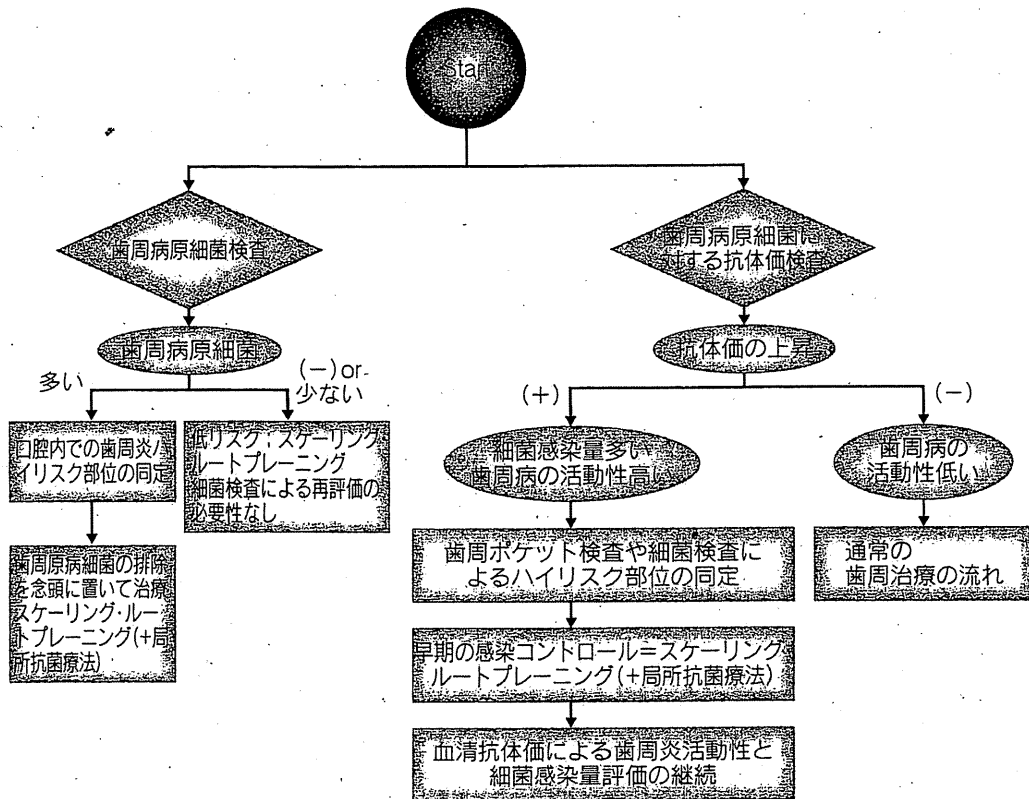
start

歯周病原細菌検査

歯周病原細菌

多い

(−)or少ない

口腔内での歯周炎ハイリスク部位の同定

歯周原病細菌の排除を念頭に置いて治療スケーリング·ルートプレーニング(+局所抗菌療法)

低リスク；スケーリングルートプレーニング細菌検査による再評価の必要性なし

歯周病原細菌に対する抗体価検査

抗体価の上昇

(+)

(−)

細菌感染量多い歯周病の活動性高い

歯周病の活動性低い

歯周ポケット検査や細菌検査によるハイリスク部位の同定

通常の歯周治療の流れ

早期の感染コントロール=スケーリングルートプレーニング(+局所抗菌療法)

血清抗体価による歯周炎活動性と細菌感染量評価の継続